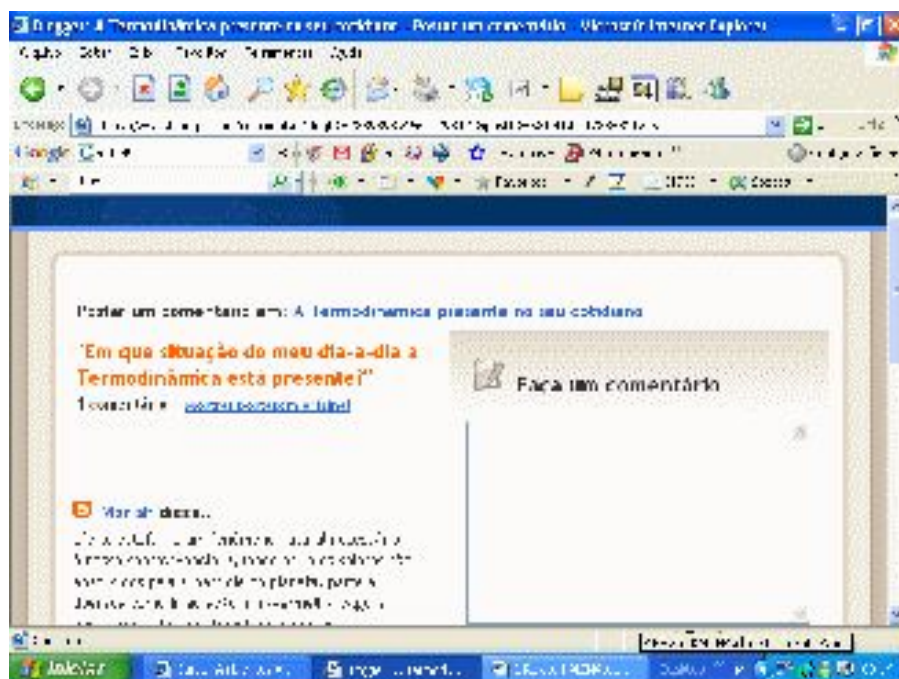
Blogger: A Termodinâmica presente no seu cotidiano - Postar um comentário - Microsoft Internet Explorer

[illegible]

Postar um comentário em: A Termodinâmica presente no seu cotidiano

"Em que situação do meu dia-a-dia a Termodinâmica está presente?"

1 comentário - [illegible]

Faça um comentário

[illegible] disse...

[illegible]

Iniciar